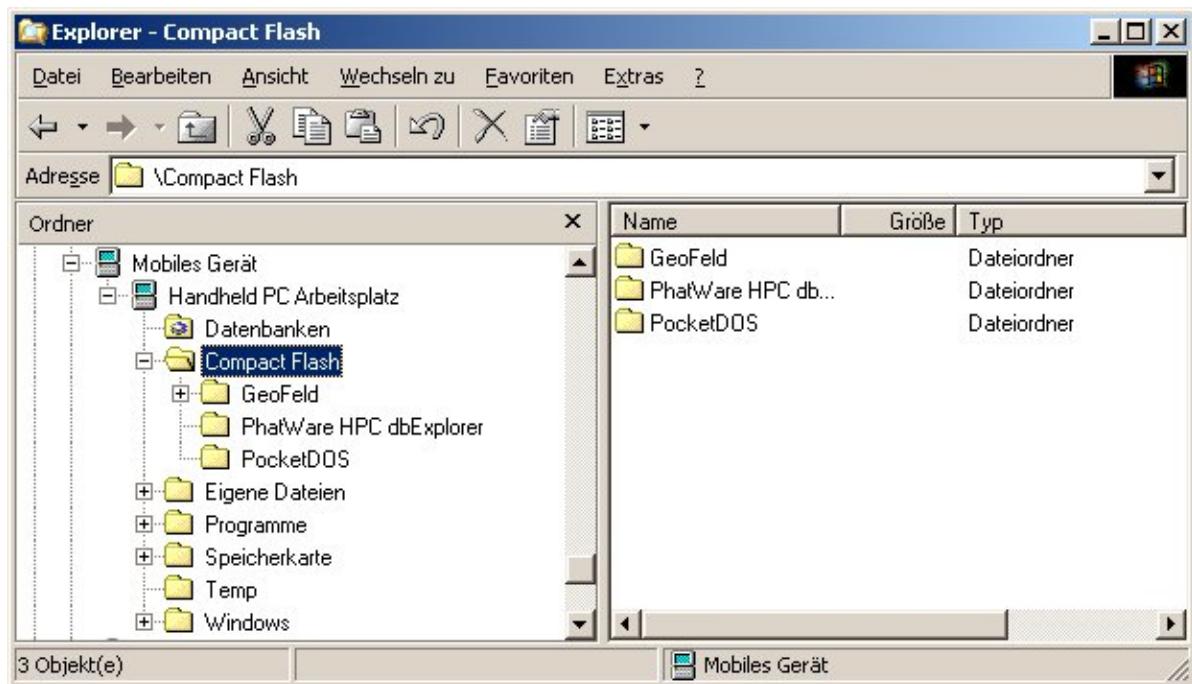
Explorer - Compact Flash

Datei Bearbeiten Ansicht Wechseln zu Favoriten Extras ?

Adresse \Compact Flash

Ordner ×

Mobiles Gerät
Handheld PC Arbeitsplatz
Datenbanken
Compact Flash
GeoFeld
PhatWare HPC dbExplorer
PocketDOS
Eigene Dateien
Programme
Speicherkarte
Temp
Windows

| Name | Größe | Typ |
|---|---|---|
| GeoFeld | | Dateiordner |
| PhatWare HPC db... | | Dateiordner |
| PocketDOS | | Dateiordner |

3 Objekt(e)
Mobiles Gerät